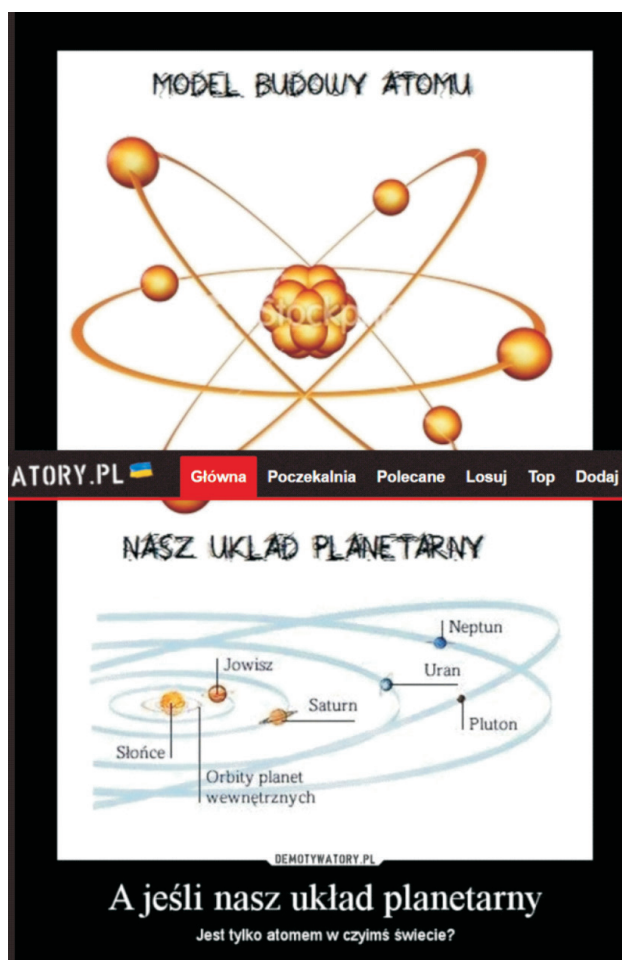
MODEL BUDOWY ATOMU

Stockp

ATORY.PL

Główna Poczekalnia Polecane Losuj Top Dodaj

NASZ UKŁAD PLANETARNY

Neptun

Jowisz

Uran

Saturn

Pluton

Słońce

Orbity planet wewnętrznych

DEMOTYWATORY.PL

A jeśli nasz układ planetarny

Jest tylko atomem w czyimś świecie?